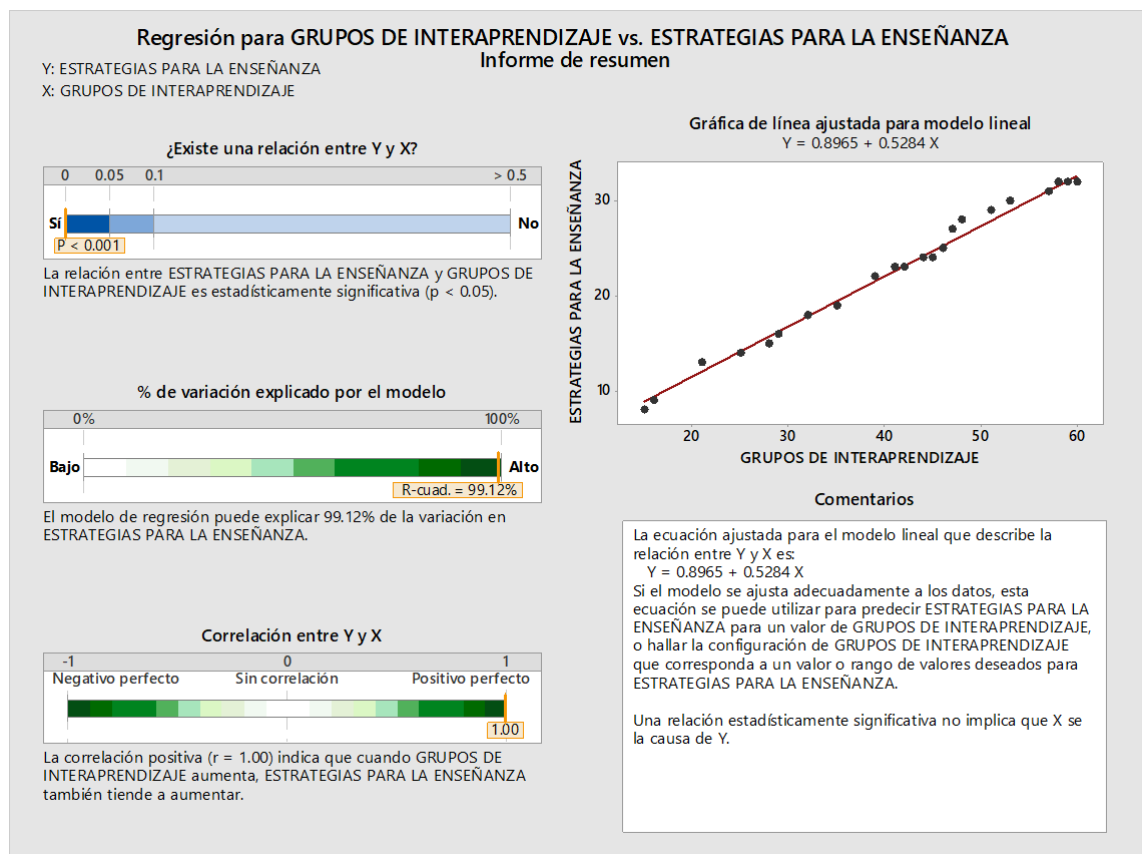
Regresión para GRUPOS DE INTERAPRENDIZAJE vs. ESTRATEGIAS PARA LA ENSEÑANZA
Informe de resumen

Y: ESTRATEGIAS PARA LA ENSEÑANZA
X: GRUPOS DE INTERAPRENDIZAJE

¿Existe una relación entre Y y X?

0 0.05 0.1 > 0.5

Sí No

P < 0.001

La relación entre ESTRATEGIAS PARA LA ENSEÑANZA y GRUPOS DE INTERAPRENDIZAJE es estadísticamente significativa (p < 0.05).

% de variación explicado por el modelo

0% 100%

Bajo Alto

R-cuad. = 99.12%

El modelo de regresión puede explicar 99.12% de la variación en ESTRATEGIAS PARA LA ENSEÑANZA.

Correlación entre Y y X

-1 0 1

Negativo perfecto Sin correlación Positivo perfecto

1.00

La correlación positiva (r = 1.00) indica que cuando GRUPOS DE INTERAPRENDIZAJE aumenta, ESTRATEGIAS PARA LA ENSEÑANZA también tiende a aumentar.

Gráfica de línea ajustada para modelo lineal
Y = 0.8965 + 0.5284 X

ESTRATEGIAS PARA LA ENSEÑANZA

30
20
10

20 30 40 50 60

GRUPOS DE INTERAPRENDIZAJE

Comentarios

La ecuación ajustada para el modelo lineal que describe la relación entre Y y X es:
Y = 0.8965 + 0.5284 X
Si el modelo se ajusta adecuadamente a los datos, esta ecuación se puede utilizar para predecir ESTRATEGIAS PARA LA ENSEÑANZA para un valor de GRUPOS DE INTERAPRENDIZAJE, o hallar la configuración de GRUPOS DE INTERAPRENDIZAJE que corresponda a un valor o rango de valores deseados para ESTRATEGIAS PARA LA ENSEÑANZA.

Una relación estadísticamente significativa no implica que X se la causa de Y.